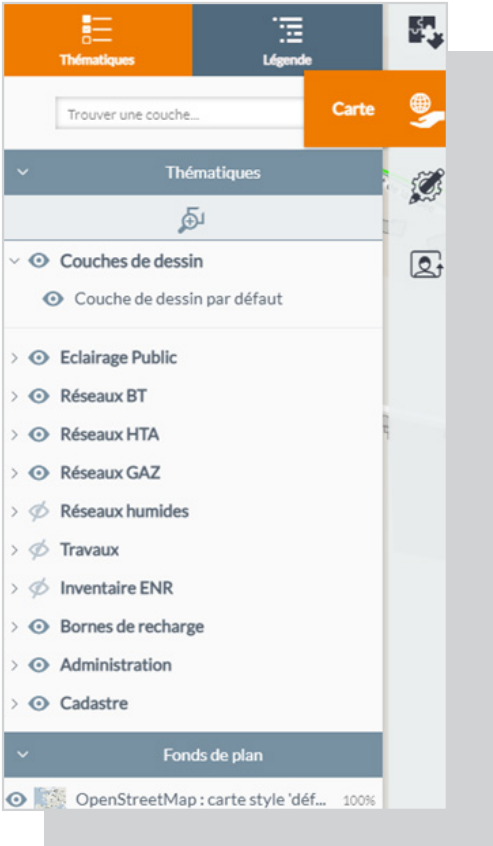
Thématiques
Légende
Carte
Trouver une couche...
Thématiques
Couches de dessin
Couche de dessin par défaut
Eclairage Public
Réseaux BT
Réseaux HTA
Réseaux GAZ
Réseaux humides
Travaux
Inventaire ENR
Bornes de recharge
Administration
Cadastre
Fonds de plan
OpenStreetMap : carte style 'déf... 100%